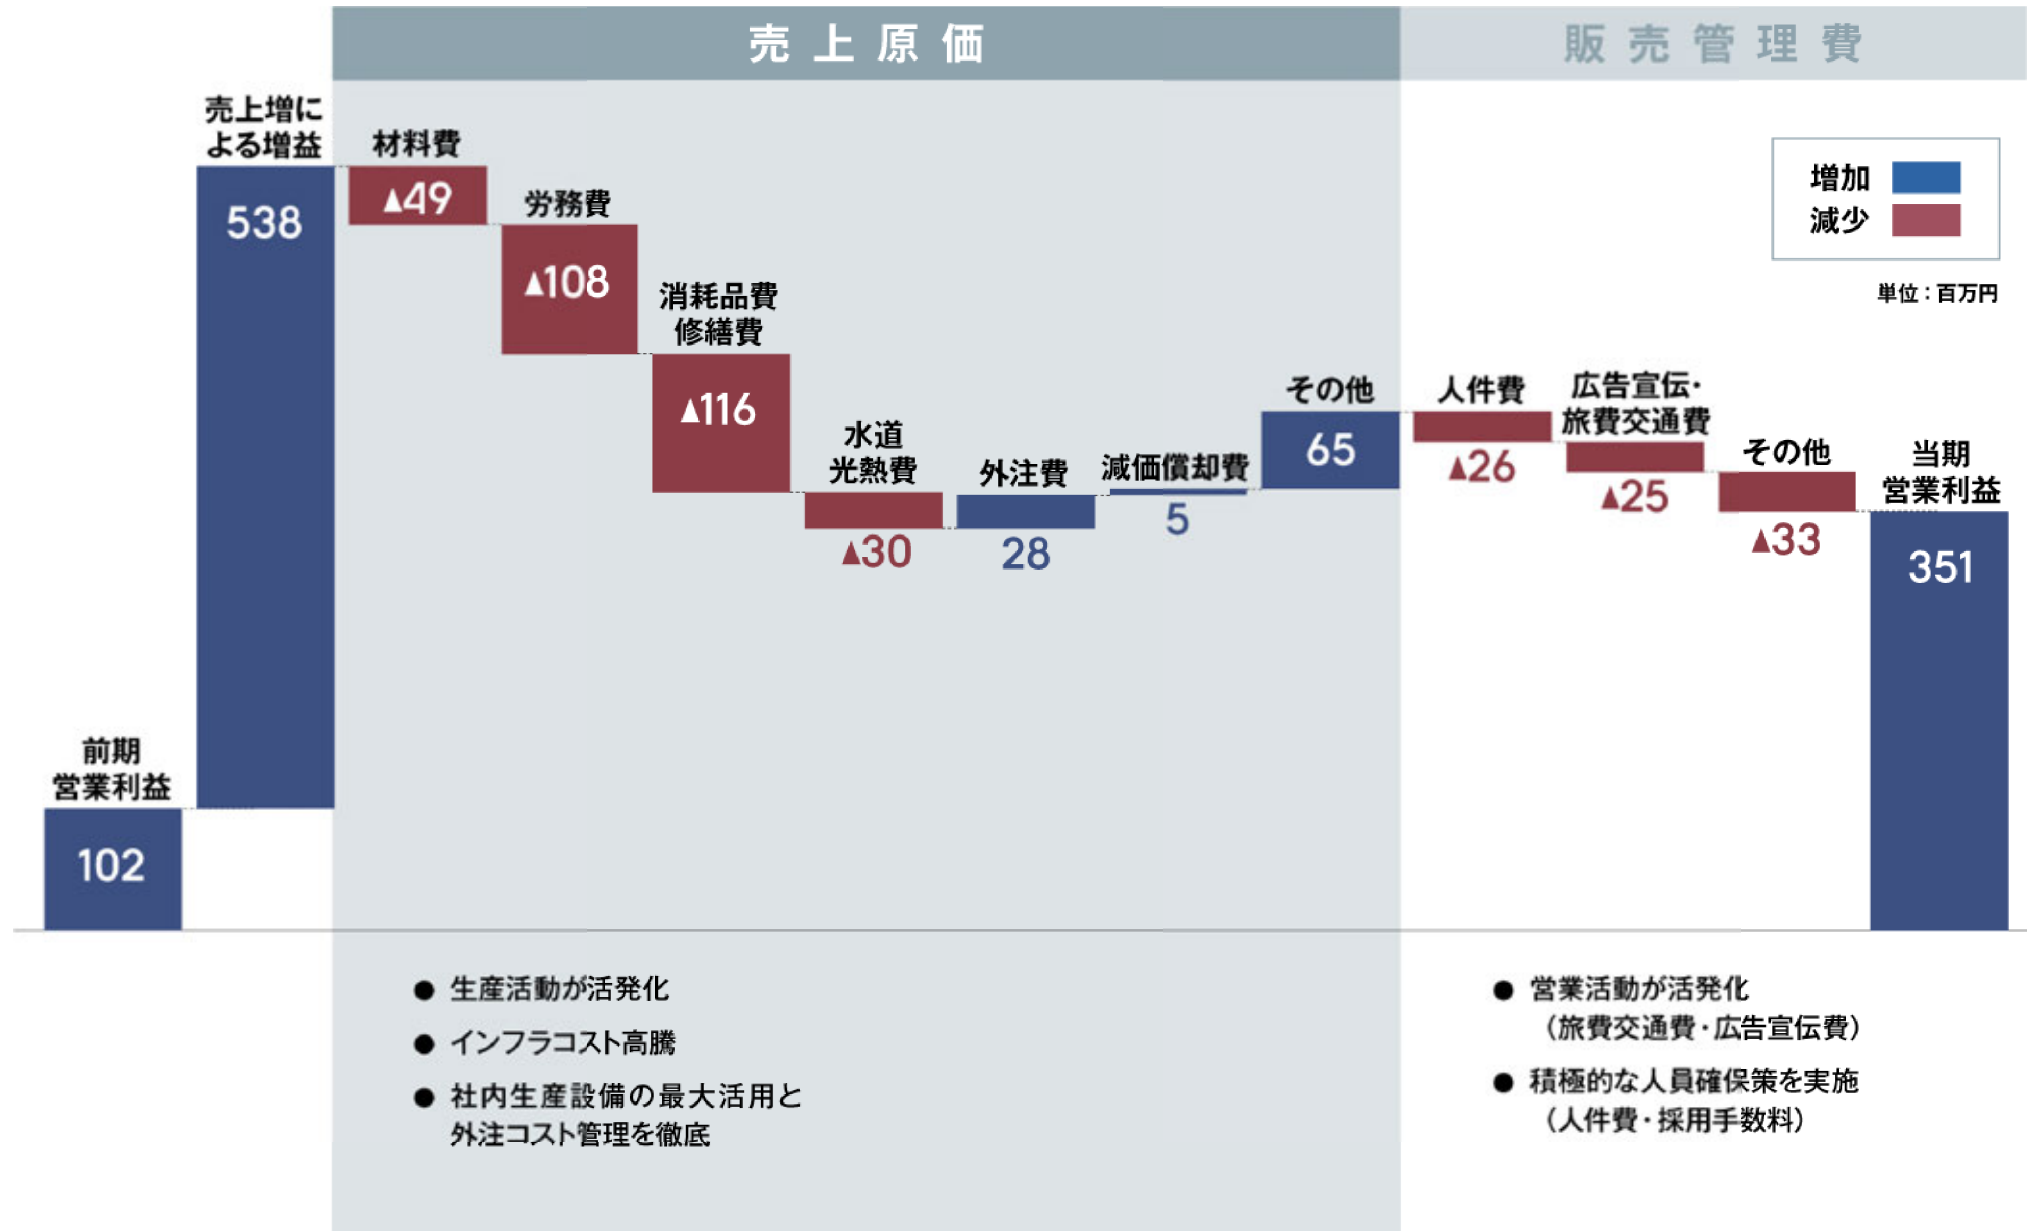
売上原価

販売管理費

増加
減少

単位：百万円

前期
営業利益
102

売上増による増益
538

材料費
▲49

労務費
▲108

消耗品費
修繕費
▲116

水道
光熱費
▲30

外注費
28

減価償却費
5

その他
65

人件費
▲26

広告宣伝・
旅費交通費
▲25

その他
▲33

当期
営業利益
351

● 生産活動が活発化
● インフラコスト高騰
● 社内生産設備の最大活用と外注コスト管理を徹底

● 営業活動が活発化
（旅費交通費・広告宣伝費）
● 積極的な人員確保策を実施
（人件費・採用手数料）